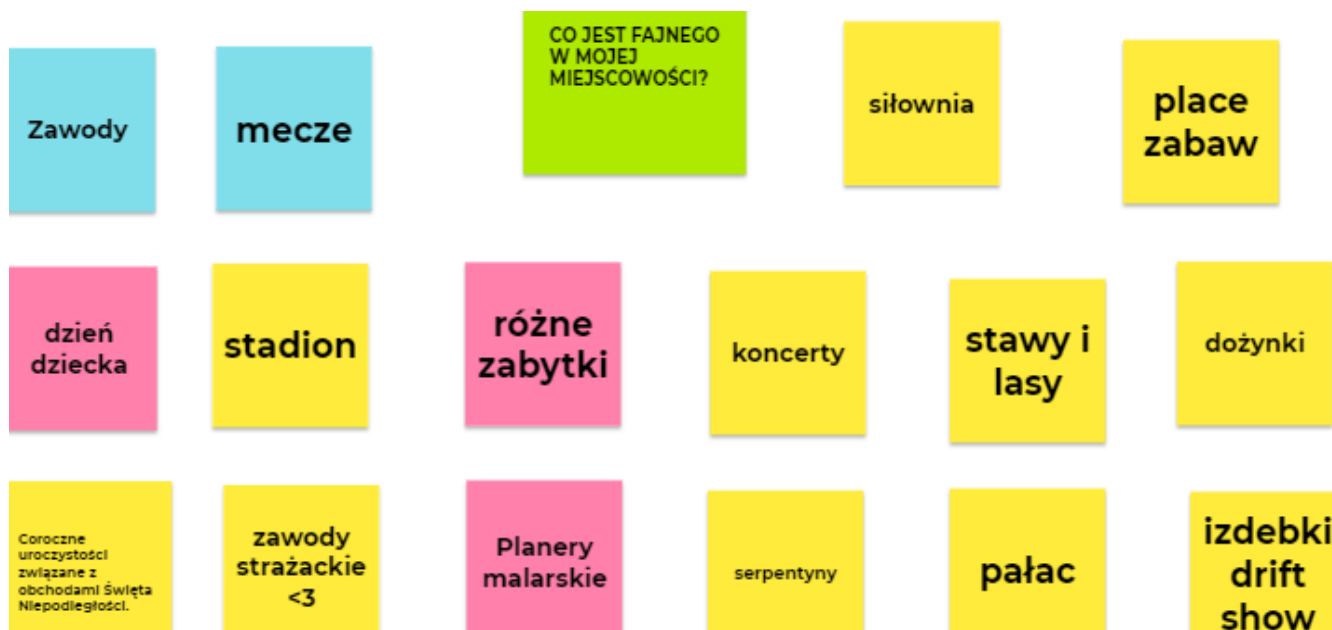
CO JEST FAJNEGO W MOJEJ MIEJSCOWOŚCI?

Zawody

mecze

siłownia

place zabaw

dzień dziecka

stadion

różne zabytki

koncerty

stawy i lasy

dożynki

Coroczne uroczystości związane z obchodami Święta Niepodległości.

zawody strażackie <3

Planery malarskie

serpentyny

pałac

izdebki drift show